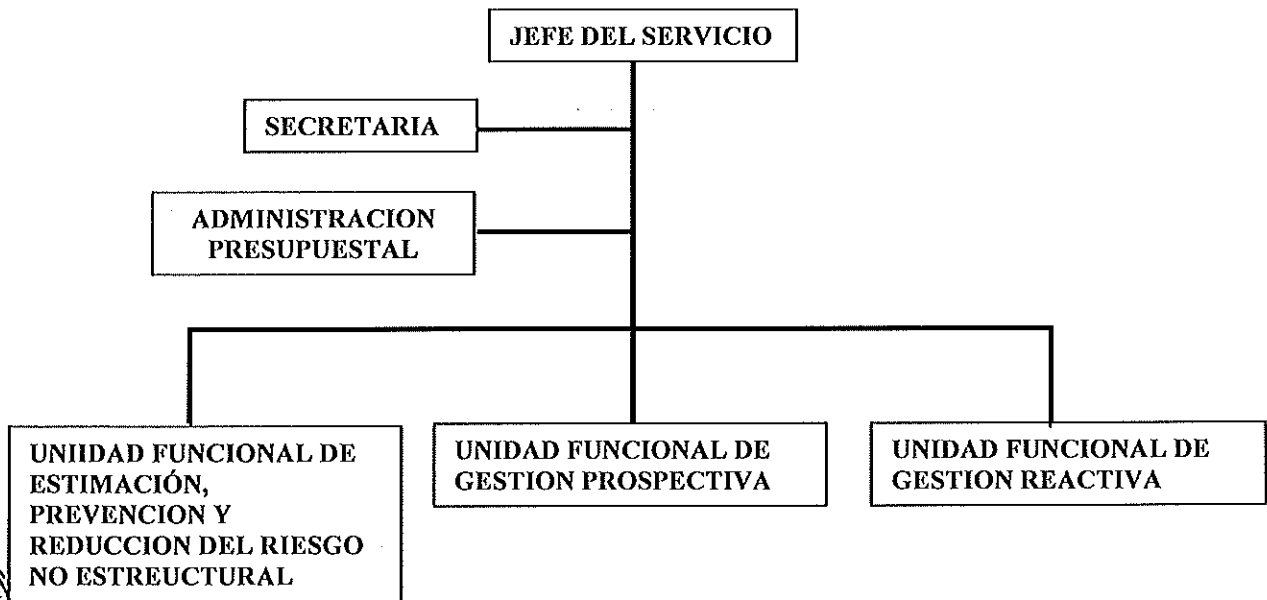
JEFE DEL SERVICIO

SECRETARIA

ADMINISTRACION PRESUPUESTAL

UNIIDAD FUNCIONAL DE ESTIMACIÓN, PREVENCION Y REDUCCION DEL RIESGO NO ESTREUCTURAL

UNIDAD FUNCIONAL DE GESTION PROSPECTIVA

UNIDAD FUNCIONAL DE GESTION REACTIVA